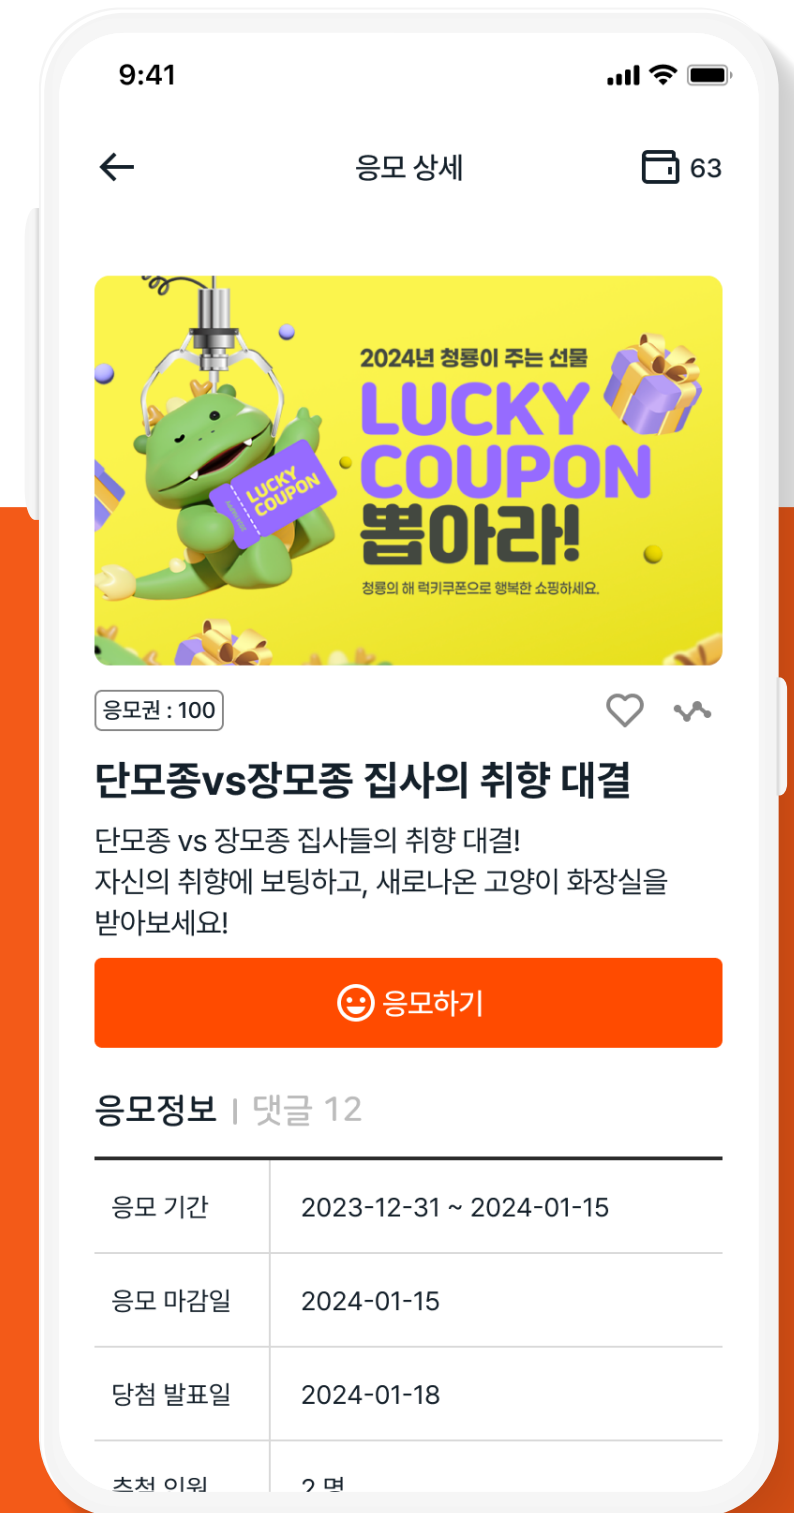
9:41

응모 상세

63

2024년 청룡이 주는 선물

LUCKY COUPON 뽑아라!

LUCKY COUPON

청룡의 해 럭키쿠폰으로 행복한 쇼핑하세요.

응모권 : 100

단모종vs장모종 집사의 취향 대결

단모종 vs 장모종 집사들의 취향 대결!
자신의 취향에 보팅하고, 새로나온 고양이 화장실을 받아보세요!

응모하기

응모정보 | 댓글 12

| 응모 기간 | 2023-12-31 ~ 2024-01-15 |
|---|---|
| 응모 마감일 | 2024-01-15 |
| 당첨 발표일 | 2024-01-18 |
| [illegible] | 2 명 |